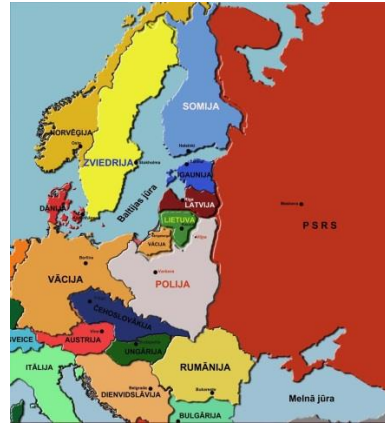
SOMIJA
NORVĒĢIJA
ZVIEDRIJA
Helsinki
Tallina
IGAUNIJA
Stokholma
Rīga
LATVIJA
DĀNIJA
Baltijas jūra
Kauņa
LIETUVA
Maskava
PSRS
VĀCIJA
Viļņa
Berlīne
VĀCIJA
Varšava
POLIJA
Prāga
ČEHOSLOVĀKIJA
ŠVEICE
Vīne
AUSTRIJA
Budapešta
UNGĀRIJA
RUMĀNIJA
ITĀLIJA
Bukareste
Belgrada
DIENVIDSLĀVIJA
Sofija
BULGĀRIJA
Melnā jūra